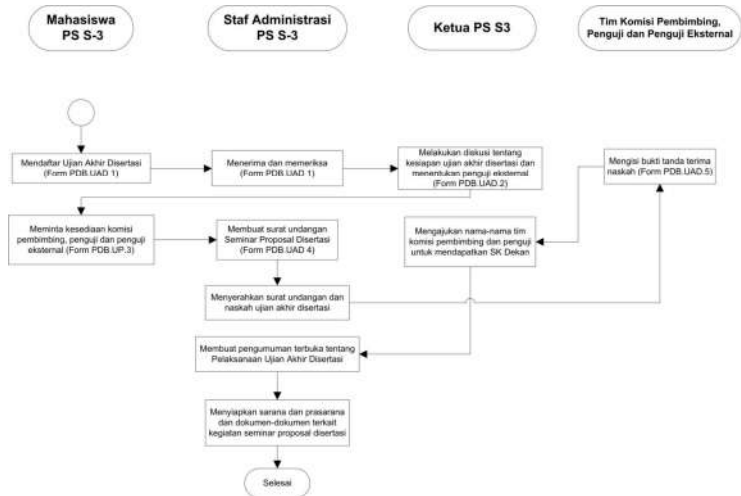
Mahasiswa PS S-3

Staf Administrasi PS S-3

Ketua PS S3

Tim Komisi Pembimbing, Penguji dan Penguji Eksternal

Mendaftar Ujian Akhir Disertasi (Form PDB.UAD 1)

Menerima dan memeriksa (Form PDB.UAD 1)

Melakukan diskusi tentang kesiapan ujian akhir disertasi dan menentukan penguji eksternal (Form PDB.UAD.2)

Mengisi bukti tanda terima naskah (Form PDB.UAD.5)

Meminta kesediaan komisi pembimbing, penguji dan penguji eksternal (Form PDB.UP.3)

Membuat surat undangan Seminar Proposal Disertasi (Form PDB.UAD 4)

Mengajukan nama-nama tim komisi pembimbing dan penguji untuk mendapatkan SK Dekan

Menyerahkan surat undangan dan naskah ujian akhir disertasi

Membuat pengumuman terbuka tentang Pelaksanaan Ujian Akhir Disertasi

Menyiapkan sarana dan prasarana dan dokumen-dokumen terkait kegiatan seminar proposal disertasi

Selesai